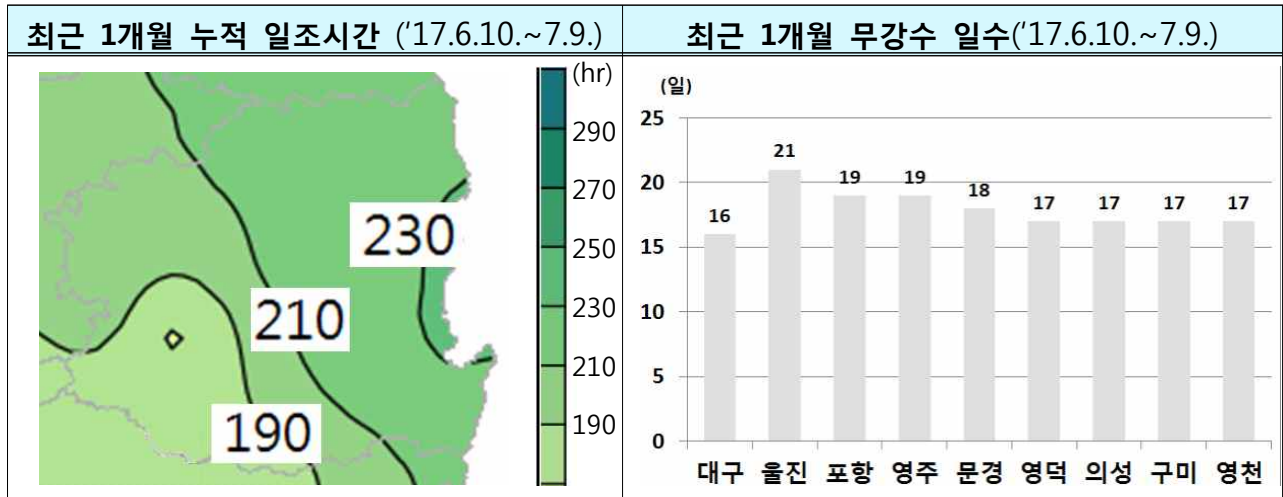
| 최근 1개월 누적 일조시간 ('17.6.10.~7.9.) | 최근 1개월 무강수 일수('17.6.10.~7.9.) |
|---|---|
| | |

230
210
190

(hr)
290
270
250
230
210
190

(일)
25
20
15
10
5
0

16
21
19
19
18
17
17
17
17

대구 울진 포항 영주 문경 영덕 의성 구미 영천